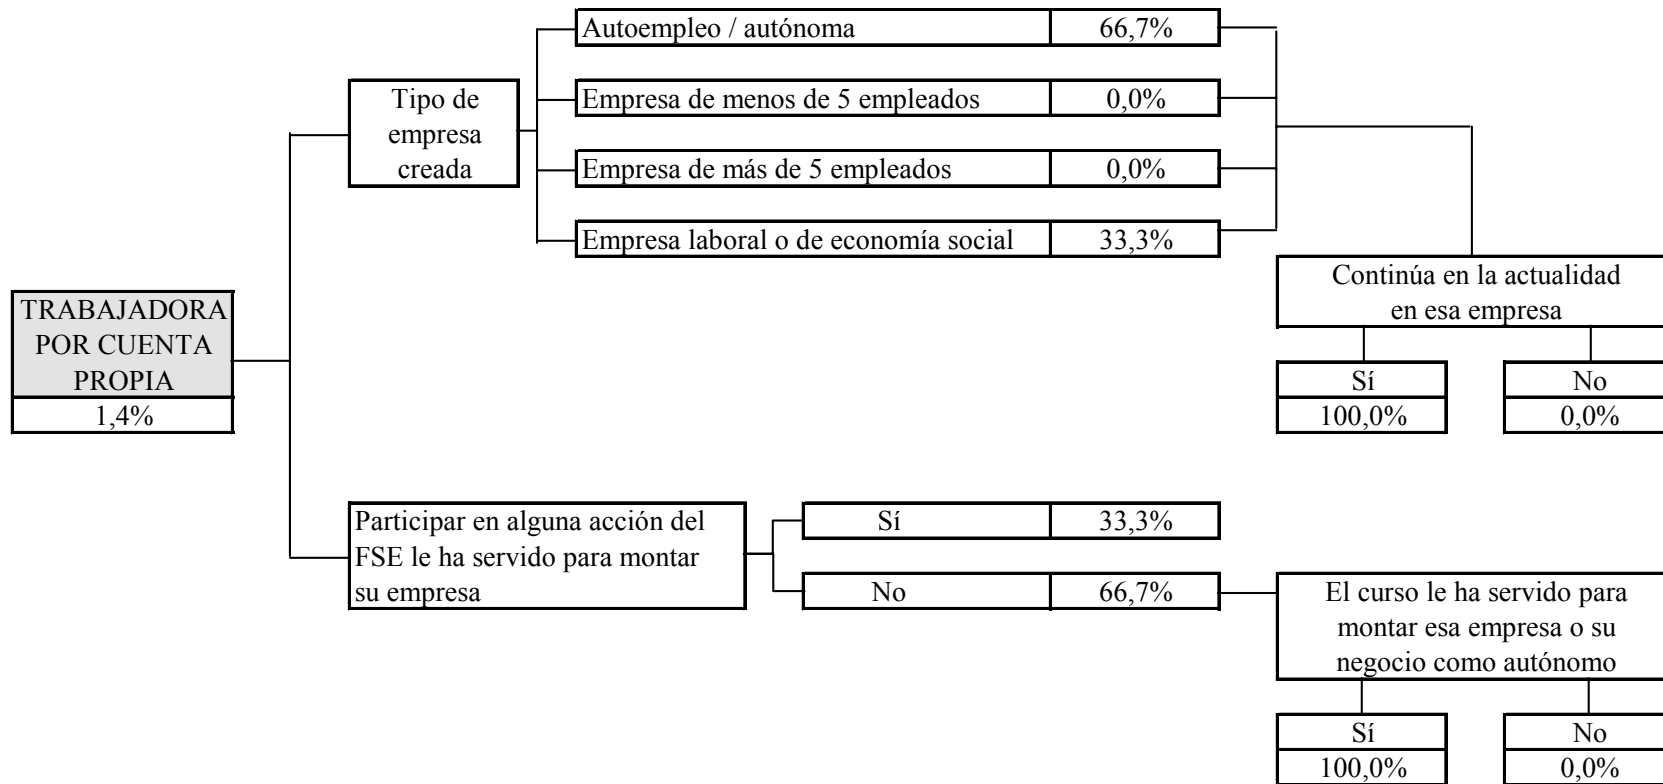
TRABAJADORA POR CUENTA PROPIA
1,4%

Tipo de empresa creada

Autoempleo / autónoma | 66,7%
Empresa de menos de 5 empleados | 0,0%
Empresa de más de 5 empleados | 0,0%
Empresa laboral o de economía social | 33,3%

Continúa en la actualidad en esa empresa

Sí
100,0%

No
0,0%

Participar en alguna acción del FSE le ha servido para montar su empresa

Sí | 33,3%
No | 66,7%

El curso le ha servido para montar esa empresa o su negocio como autónomo

Sí
100,0%

No
0,0%